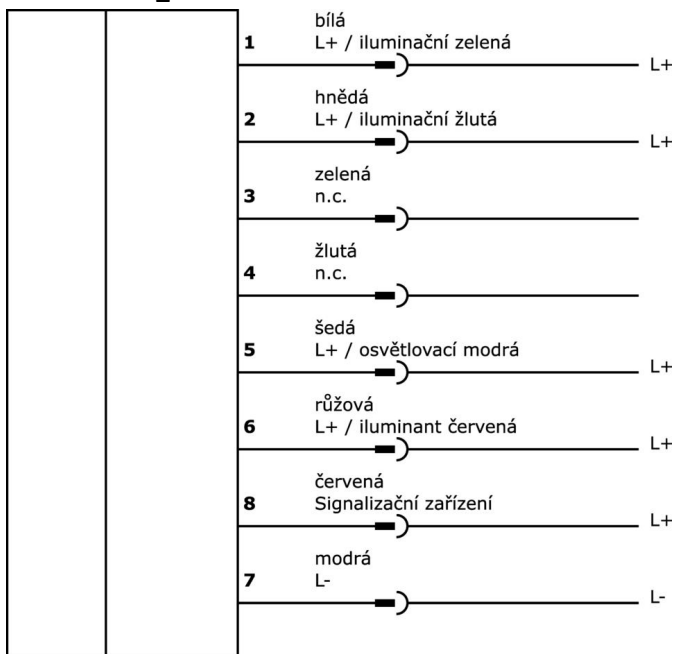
1 bílá
L+ / iluminační zelená
L+

2 hnědá
L+ / iluminační žlutá
L+

3 zelená
n.c.

4 žlutá
n.c.

5 šedá
L+ / osvětlovací modrá
L+

6 růžová
L+ / iluminant červená
L+

8 červená
Signalizační zařízení
L+

7 modrá
L-
L-